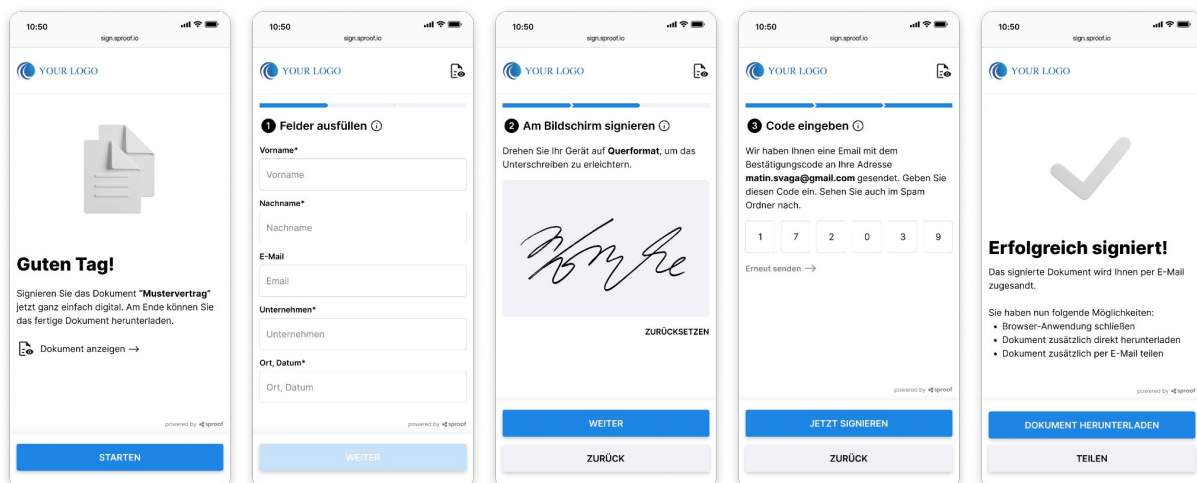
10:50
sign.sproof.io

YOUR LOGO

Guten Tag!

Signieren Sie das Dokument "**Mustervertrag**" jetzt ganz einfach digital. Am Ende können Sie das fertige Dokument herunterladen.

Dokument anzeigen →

powered by sproof

STARTEN

10:50
sign.sproof.io

YOUR LOGO

1 Felder ausfüllen ⓘ

Vorname*
Vorname

Nachname*
Nachname

E-Mail
Email

Unternehmen*
Unternehmen

Ort, Datum*
Ort, Datum

powered by sproof

WEITER

10:50
sign.sproof.io

YOUR LOGO

2 Am Bildschirm signieren ⓘ

Drehen Sie Ihr Gerät auf **Querformat**, um das Unterschreiben zu erleichtern.

ZURÜCKSETZEN

WEITER

ZURÜCK

10:50
sign.sproof.io

YOUR LOGO

3 Code eingeben ⓘ

Wir haben Ihnen eine Email mit dem Bestätigungscode an Ihre Adresse **matin.svaga@gmail.com** gesendet. Geben Sie diesen Code ein. Sehen Sie auch im Spam Ordner nach.

| 1 | 7 | 2 | 0 | 3 | 9 |
|---|---|---|---|---|---|

Erneut senden →

powered by sproof

JETZT SIGNIEREN

ZURÜCK

10:50
sign.sproof.io

YOUR LOGO

Erfolgreich signiert!

Das signierte Dokument wird Ihnen per E-Mail zugesandt.

Sie haben nun folgende Möglichkeiten:
• Browser-Anwendung schließen
• Dokument zusätzlich direkt herunterladen
• Dokument zusätzlich per E-Mail teilen

powered by sproof

DOKUMENT HERUNTERLADEN

TEILEN